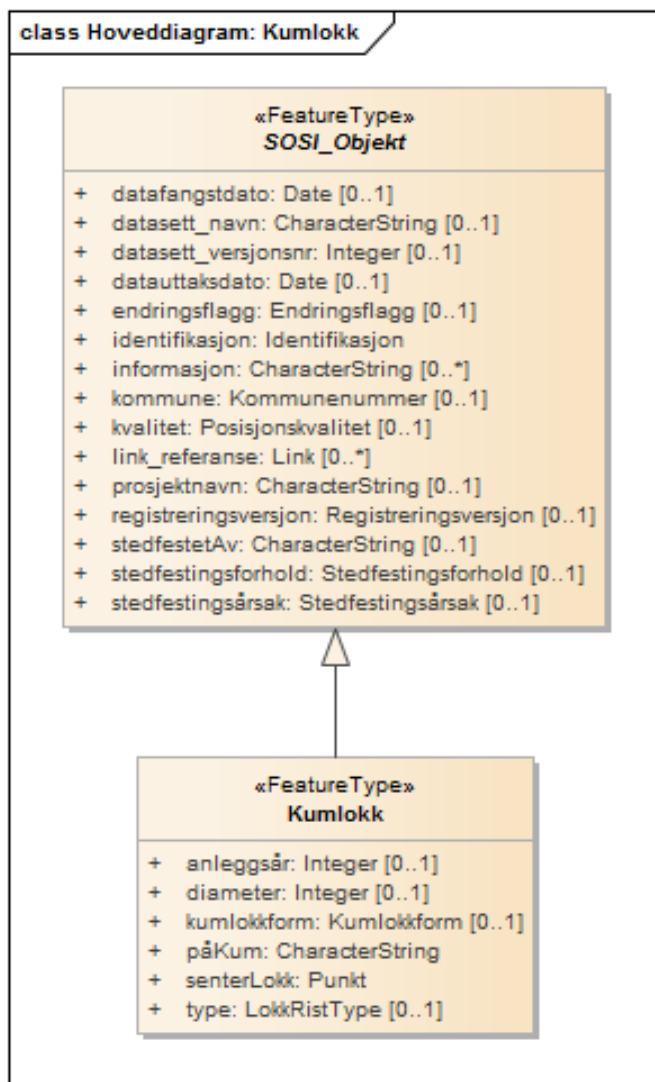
class Hoveddiagram: Kumlokk

«FeatureType»
SOSI_Objekt

+ datafangstdato: Date [0..1]
+ datasett_navn: CharacterString [0..1]
+ datasett_versjonsnr: Integer [0..1]
+ datauttaksdato: Date [0..1]
+ endringsflagg: Endringsflagg [0..1]
+ identifikasjon: Identifikasjon
+ informasjon: CharacterString [0..*]
+ kommune: Kommunenummer [0..1]
+ kvalitet: Posisjonskvalitet [0..1]
+ link_referanse: Link [0..*]
+ prosjektnavn: CharacterString [0..1]
+ registreringsversjon: Registreringsversjon [0..1]
+ stedfestetAv: CharacterString [0..1]
+ stedfestingsforhold: Stedfestingsforhold [0..1]
+ stedfestingsårsak: Stedfestingsårsak [0..1]

«FeatureType»
Kumlokk

+ anleggsår: Integer [0..1]
+ diameter: Integer [0..1]
+ kumlokkform: Kumlokkform [0..1]
+ påKum: CharacterString
+ senterLokk: Punkt
+ type: LokkRistType [0..1]